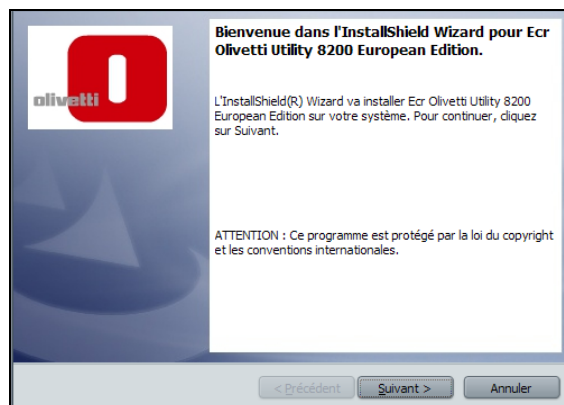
olivetti

Bienvenue dans l'InstallShield Wizard pour Ecr Olivetti Utility 8200 European Edition.

L'InstallShield(R) Wizard va installer Ecr Olivetti Utility 8200 European Edition sur votre système. Pour continuer, cliquez sur Suivant.

ATTENTION : Ce programme est protégé par la loi du copyright et les conventions internationales.

< Précédent
Suivant >
Annuler